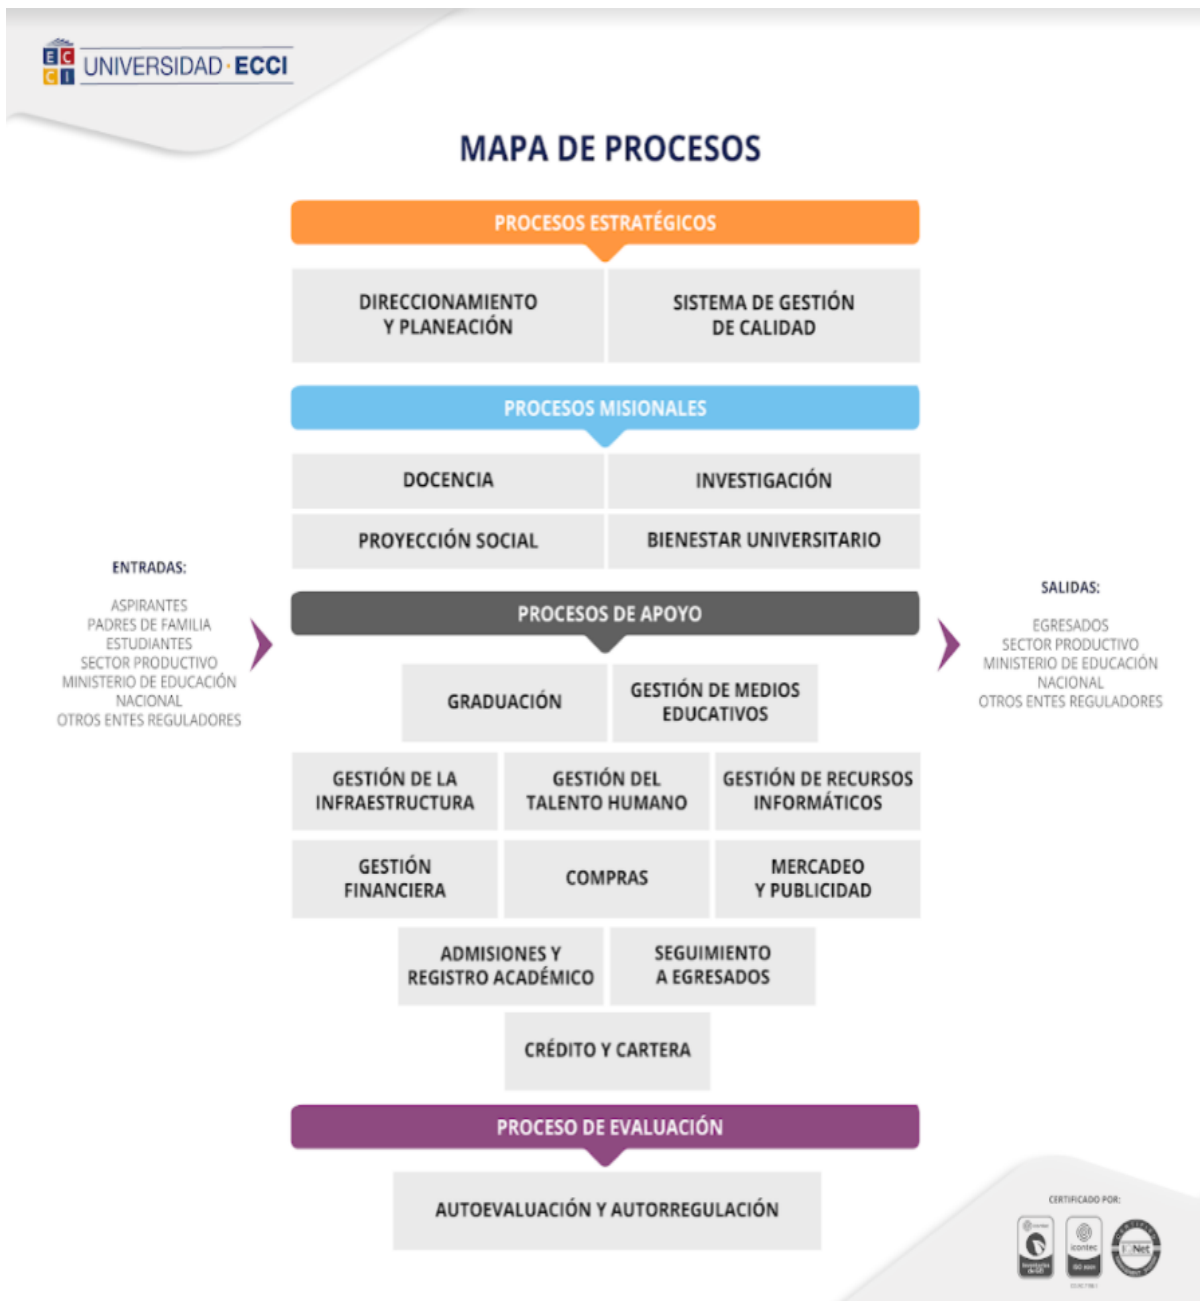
E C C I UNIVERSIDAD · ECCI

MAPA DE PROCESOS

PROCESOS ESTRATÉGICOS

DIRECCIONAMIENTO Y PLANEACIÓN

SISTEMA DE GESTIÓN DE CALIDAD

PROCESOS MISIONALES

DOCENCIA

INVESTIGACIÓN

PROYECCIÓN SOCIAL

BIENESTAR UNIVERSITARIO

ENTRADAS:

ASPIRANTES
PADRES DE FAMILIA
ESTUDIANTES
SECTOR PRODUCTIVO
MINISTERIO DE EDUCACIÓN NACIONAL
OTROS ENTES REGULADORES

PROCESOS DE APOYO

GRADUACIÓN

GESTIÓN DE MEDIOS EDUCATIVOS

SALIDAS:

EGRESADOS
SECTOR PRODUCTIVO
MINISTERIO DE EDUCACIÓN NACIONAL
OTROS ENTES REGULADORES

GESTIÓN DE LA INFRAESTRUCTURA

GESTIÓN DEL TALENTO HUMANO

GESTIÓN DE RECURSOS INFORMÁTICOS

GESTIÓN FINANCIERA

COMPRAS

MERCADEO Y PUBLICIDAD

ADMISIONES Y REGISTRO ACADÉMICO

SEGUIMIENTO A EGRESADOS

CRÉDITO Y CARTERA

PROCESO DE EVALUACIÓN

AUTOEVALUACIÓN Y AUTORREGULACIÓN

CERTIFICADO POR:

icontec

icontec

IQNet

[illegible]